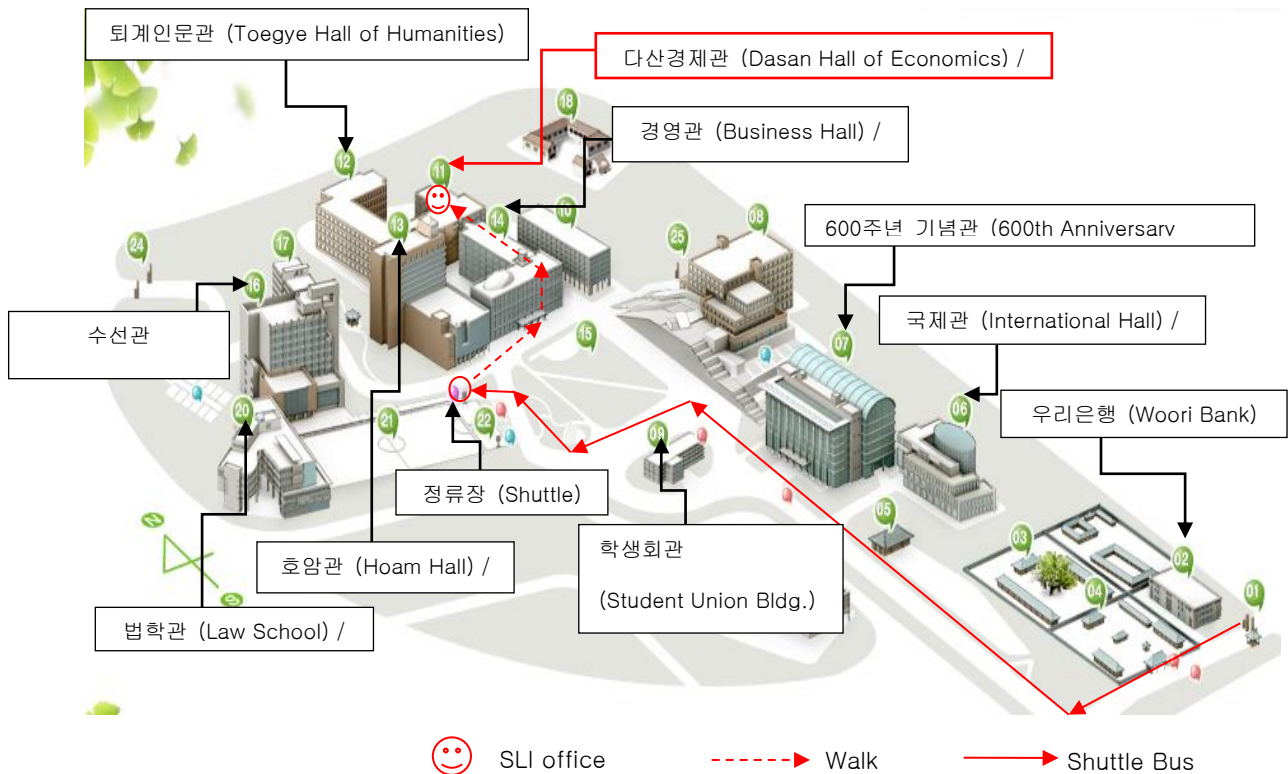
퇴계인문관 (Toegye Hall of Humanities)

다산경제관 (Dasan Hall of Economics) /

경영관 (Business Hall) /

600주년 기념관 (600th Anniversarv

국제관 (International Hall) /

우리은행 (Woori Bank)

수선관

정류장 (Shuttle)

학생회관

(Student Union Bldg.)

호암관 (Hoam Hall) /

법학관 (Law School) /

18 12 11 14 10 13 08 25 24 17 16 15 07 06 20 21 22 09 05 03 02 04 01

SLI office Walk Shuttle Bus